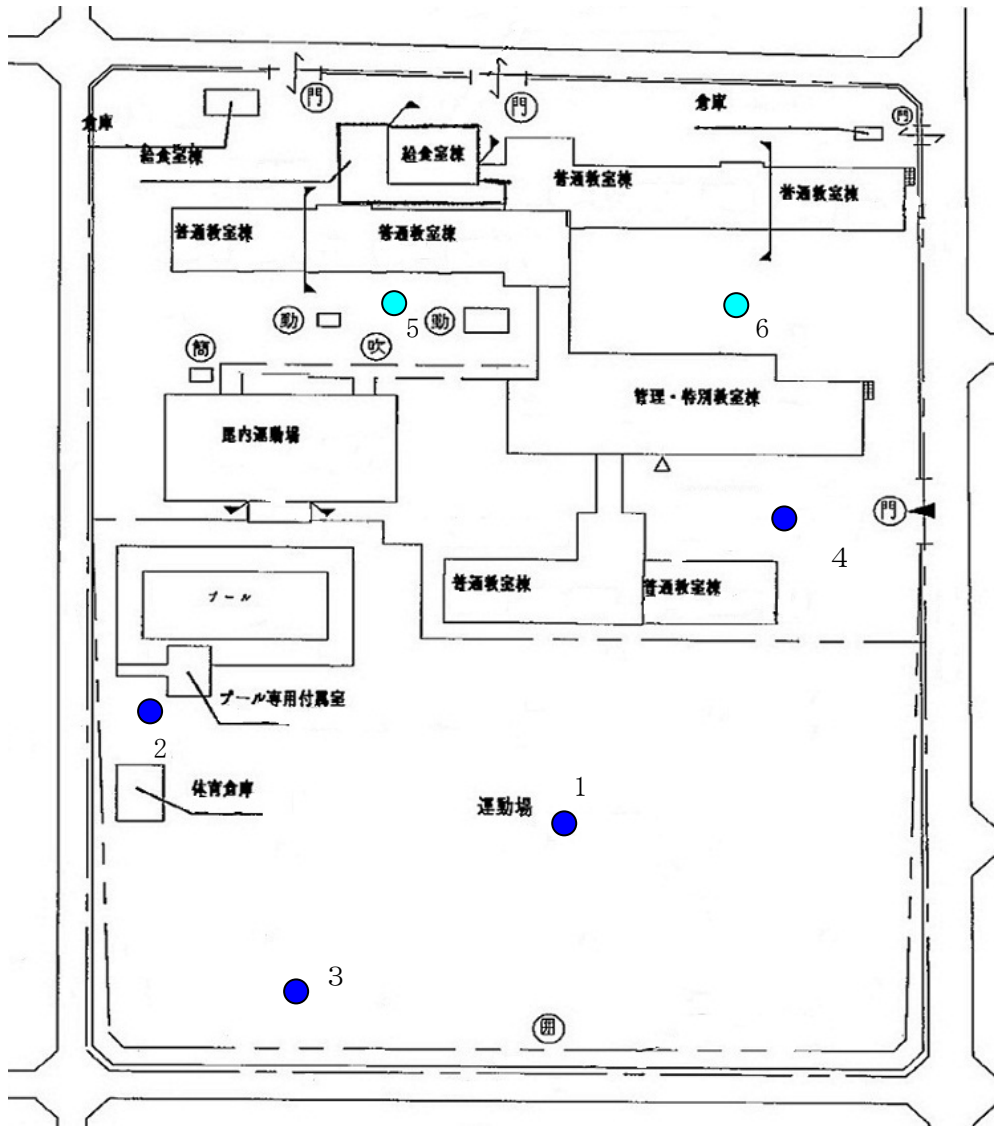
門
門
倉庫
門
倉庫
給食室棟
給食室棟
普通教室棟
普通教室棟
普通教室棟
普通教室棟
勤
5
勤
6
簡
吹
管理・特別教室棟
屋内運動場
門
4
普通教室棟
普通教室棟
プール
プール専用付属室
2
1
体育倉庫
運動場
3
囲